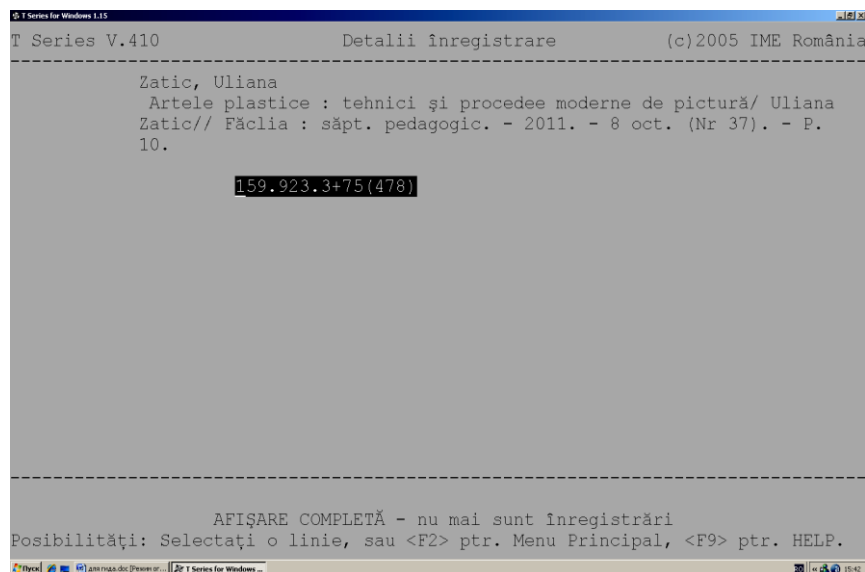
T Series for Windows 1.15

T Series V.410 Detalii înregistrare (c)2005 IME România

Zatic, Uliana
Artele plastice : tehnici şi procedee moderne de pictură/ Uliana Zatic// Făclia : săpt. pedagogic. - 2011. - 8 oct. (Nr 37). - P. 10.

159.923.3+75(478)

AFIŞARE COMPLETĂ - nu mai sunt înregistrări
Posibilităţi: Selectaţi o linie, sau <F2> ptr. Menu Principal, <F9> ptr. HELP.

Пуск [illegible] T Series for Windows ... 15:42